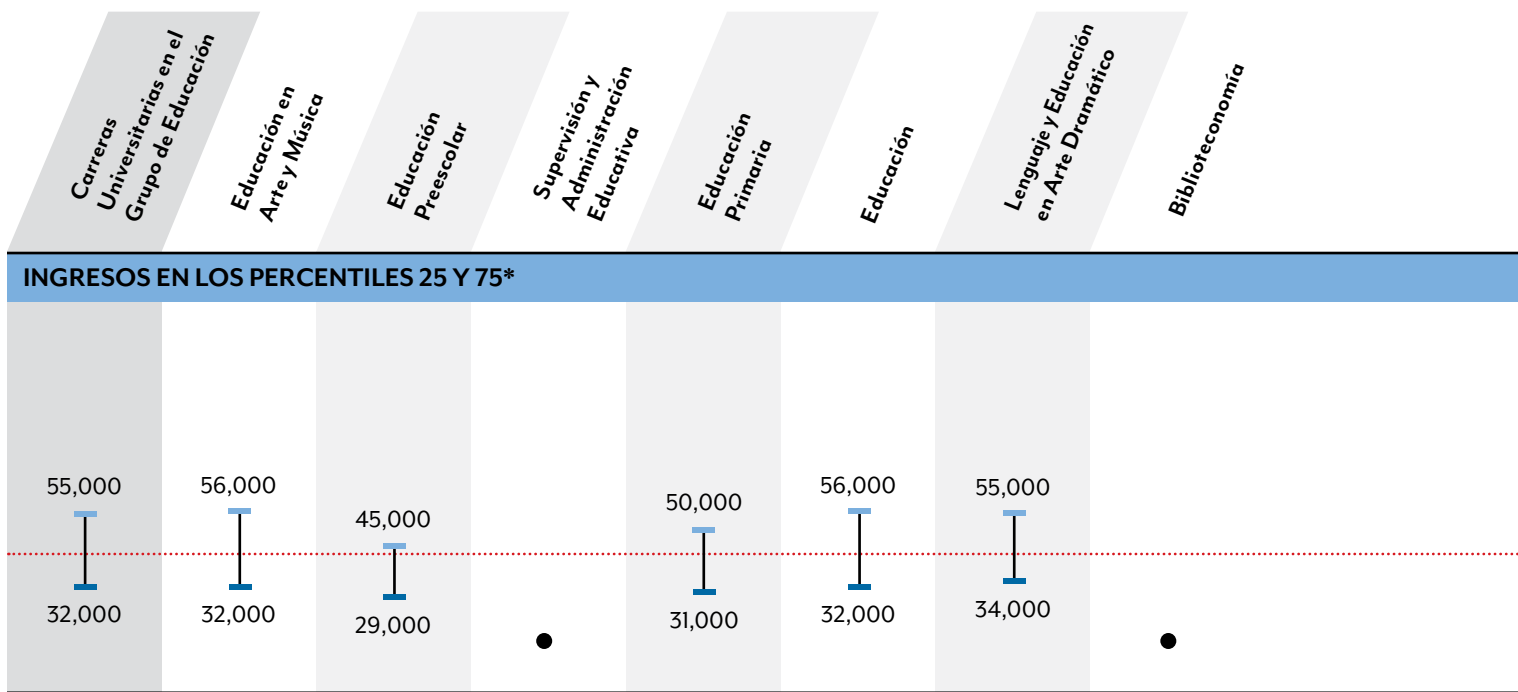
| Carreras Universitarias en el Grupo de Educación | Educación en Arte y Música | Educación Preescolar | Supervisión y Administración Educativa | Educación Primaria | Educación | Lenguaje y Educación en Arte Dramático | Biblioteconomía |
|---|---|---|---|---|---|---|---|

INGRESOS EN LOS PERCENTILES 25 Y 75*

| Carreras Universitarias en el Grupo de Educación | Educación en Arte y Música | Educación Preescolar | Supervisión y Administración Educativa | Educación Primaria | Educación | Lenguaje y Educación en Arte Dramático | Biblioteconomía |
|---|---|---|---|---|---|---|---|
| 55,000 | 56,000 | 45,000 | | 50,000 | 56,000 | 55,000 | |
| 32,000 | 32,000 | 29,000 | | 31,000 | 32,000 | 34,000 | |